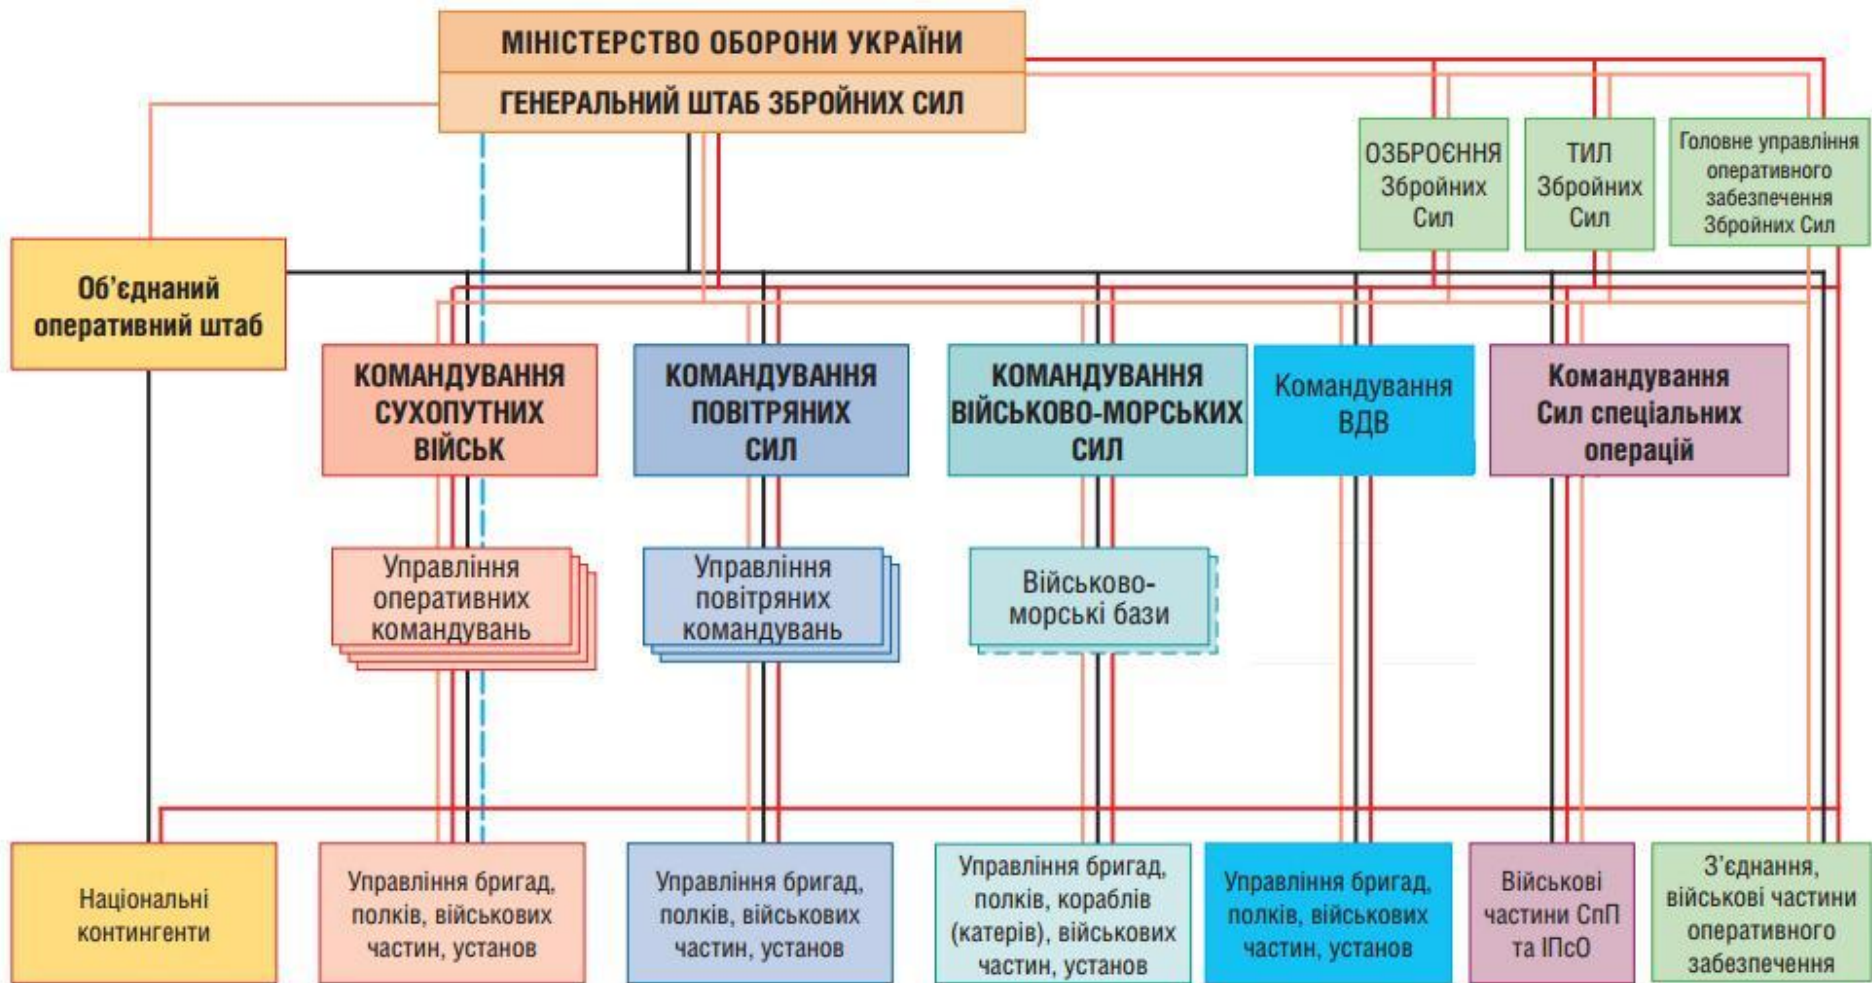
МІНІСТЕРСТВО ОБОРОНИ УКРАЇНИ

ГЕНЕРАЛЬНИЙ ШТАБ ЗБРОЙНИХ СИЛ

ОЗБРОЄННЯ Збройних Сил

ТИЛ Збройних Сил

Головне управління оперативного забезпечення Збройних Сил

Об'єднаний оперативний штаб

КОМАНДУВАННЯ СУХОПУТНИХ ВІЙСЬК

КОМАНДУВАННЯ ПОВІТРЯНИХ СИЛ

КОМАНДУВАННЯ ВІЙСЬКОВО-МОРСЬКИХ СИЛ

Командування ВДВ

Командування Сил спеціальних операцій

Управління оперативних командувань

Управління повітряних командувань

Військово-морські бази

Національні контингенти

Управління бригад, полків, військових частин, установ

Управління бригад, полків, військових частин, установ

Управління бригад, полків, кораблів (катерів), військових частин, установ

Управління бригад, полків, військових частин, установ

Військові частини СпП та ІПсО

З'єднання, військові частини оперативного забезпечення